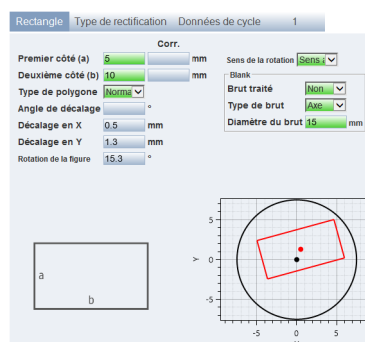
Rectangle | Type de rectification | Données de cycle | 1

Corr.

Premier côté (a) 5 mm
Deuxième côté (b) 10 mm
Type de polygone Norma
Angle de décalage °
Décalage en X 0.5 mm
Décalage en Y 1.3 mm
Rotation de la figure 15.3 °

Sens de la rotation Sens
Blank
Brut traité Non
Type de brut Axe
Diamètre du brut 15 mm

a
b

5
0
-5
y
-5
0
5
x